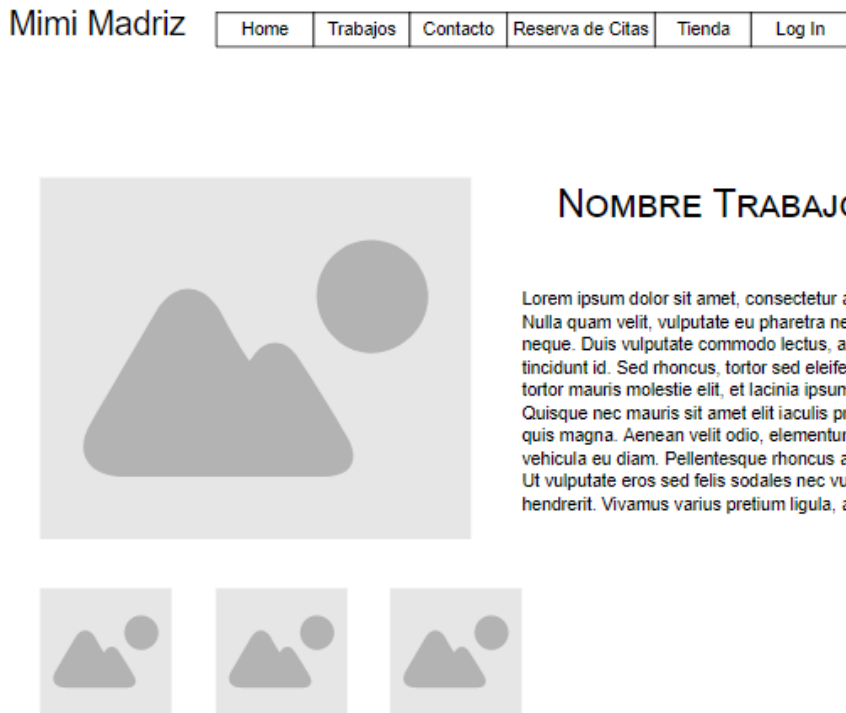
Mimi Madriz

Home | Trabajos | Contacto | Reserva de Citas | Tienda | Log In

NOMBRE TRABAJ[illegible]

Lorem ipsum dolor sit amet, consectetur a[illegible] Nulla quam velit, vulputate eu pharetra ne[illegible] neque. Duis vulputate commodo lectus, a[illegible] tincidunt id. Sed rhoncus, tortor sed eleife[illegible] tortor mauris molestie elit, et lacinia ipsun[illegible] Quisque nec mauris sit amet elit iaculis pr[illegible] quis magna. Aenean velit odio, elementur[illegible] vehicula eu diam. Pellentesque rhoncus a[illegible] Ut vulputate eros sed felis sodales nec vu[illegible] hendrerit. Vivamus varius pretium ligula, a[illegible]